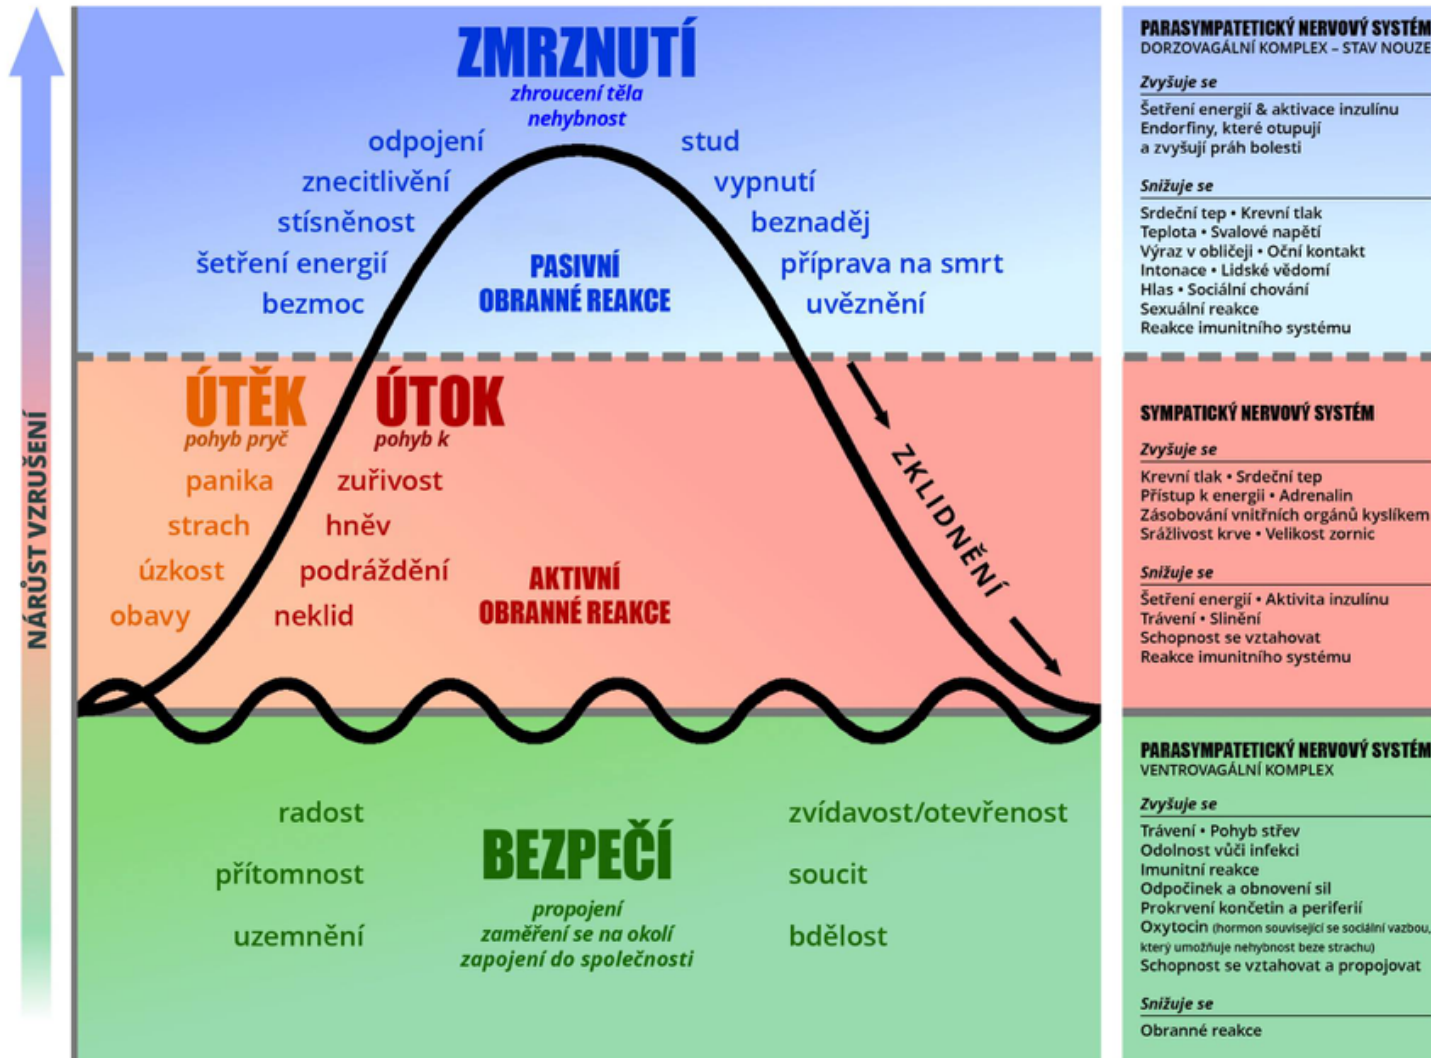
NÁRŮST VZRUŠENÍ

ZMRZNUTÍ
zhroucení těla
nehybnost

odpojení
znecitlivění
stísněnost
šetření energií
bezmoc

stud
vypnutí
beznaděj
příprava na smrt
uvěznění

PASIVNÍ
OBRANNÉ REAKCE

ÚTĚK
pohyb pryč
panika
strach
úzkost
obavy

ÚTOK
pohyb k
zuřivost
hněv
podráždění
neklid

AKTIVNÍ
OBRANNÉ REAKCE

ZKLIDNĚNÍ

radost
přítomnost
uzemnění

BEZPEČÍ
propojení
zaměření se na okolí
zapojení do společnosti

zvídavost/otevřenost
soucit
bdělost

PARASYMPATETICKÝ NERVOVÝ SYSTÉM
DORZOVAGÁLNÍ KOMPLEX – STAV NOUZE
Zvyšuje se
Šetření energií & aktivace inzulínu
Endorfiny, které otupují a zvyšují práh bolesti
Snižuje se
Srdeční tep • Krevní tlak
Teplota • Svalové napětí
Výraz v obličeji • Oční kontakt
Intonace • Lidské vědomí
Hlas • Sociální chování
Sexuální reakce
Reakce imunitního systému

SYMPATICKÝ NERVOVÝ SYSTÉM
Zvyšuje se
Krevní tlak • Srdeční tep
Přístup k energii • Adrenalin
Zásobování vnitřních orgánů kyslíkem
Srážlivost krve • Velikost zornic
Snižuje se
Šetření energií • Aktivita inzulínu
Trávení • Slinění
Schopnost se vztahovat
Reakce imunitního systému

PARASYMPATETICKÝ NERVOVÝ SYSTÉM
VENTROVAGÁLNÍ KOMPLEX
Zvyšuje se
Trávení • Pohyb střev
Odolnost vůči infekci
Imunitní reakce
Odpočinek a obnovení sil
Prokrvení končetin a periferií
Oxytocin (hormon související se sociální vazbou, který umožňuje nehybnost beze strachu)
Schopnost se vztahovat a propojovat
Snižuje se
Obranné reakce